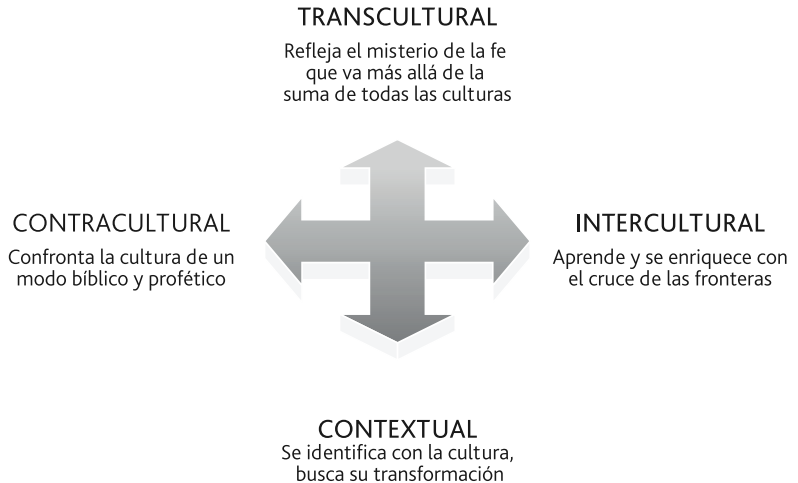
TRANSCULTURAL
Refleja el misterio de la fe que va más allá de la suma de todas las culturas

CONTRACULTURAL
Confronta la cultura de un modo bíblico y profético

INTERCULTURAL
Aprende y se enriquece con el cruce de las fronteras

CONTEXTUAL
Se identifica con la cultura, busca su transformación